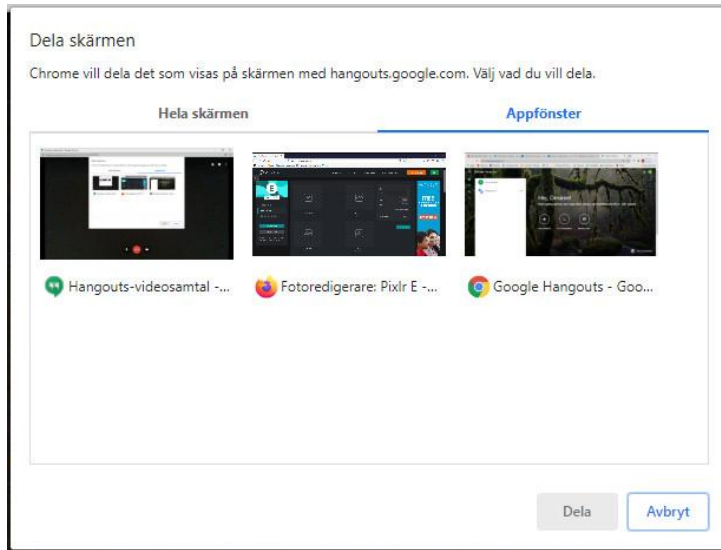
Dela skärmen

Chrome vill dela det som visas på skärmen med hangouts.google.com. Välj vad du vill dela.

Hela skärmen

Appfönster

Hangouts-videosamtal -...

Fotoredigerare: Pixlr E -...

Google Hangouts - Goo...

Dela

Avbryt